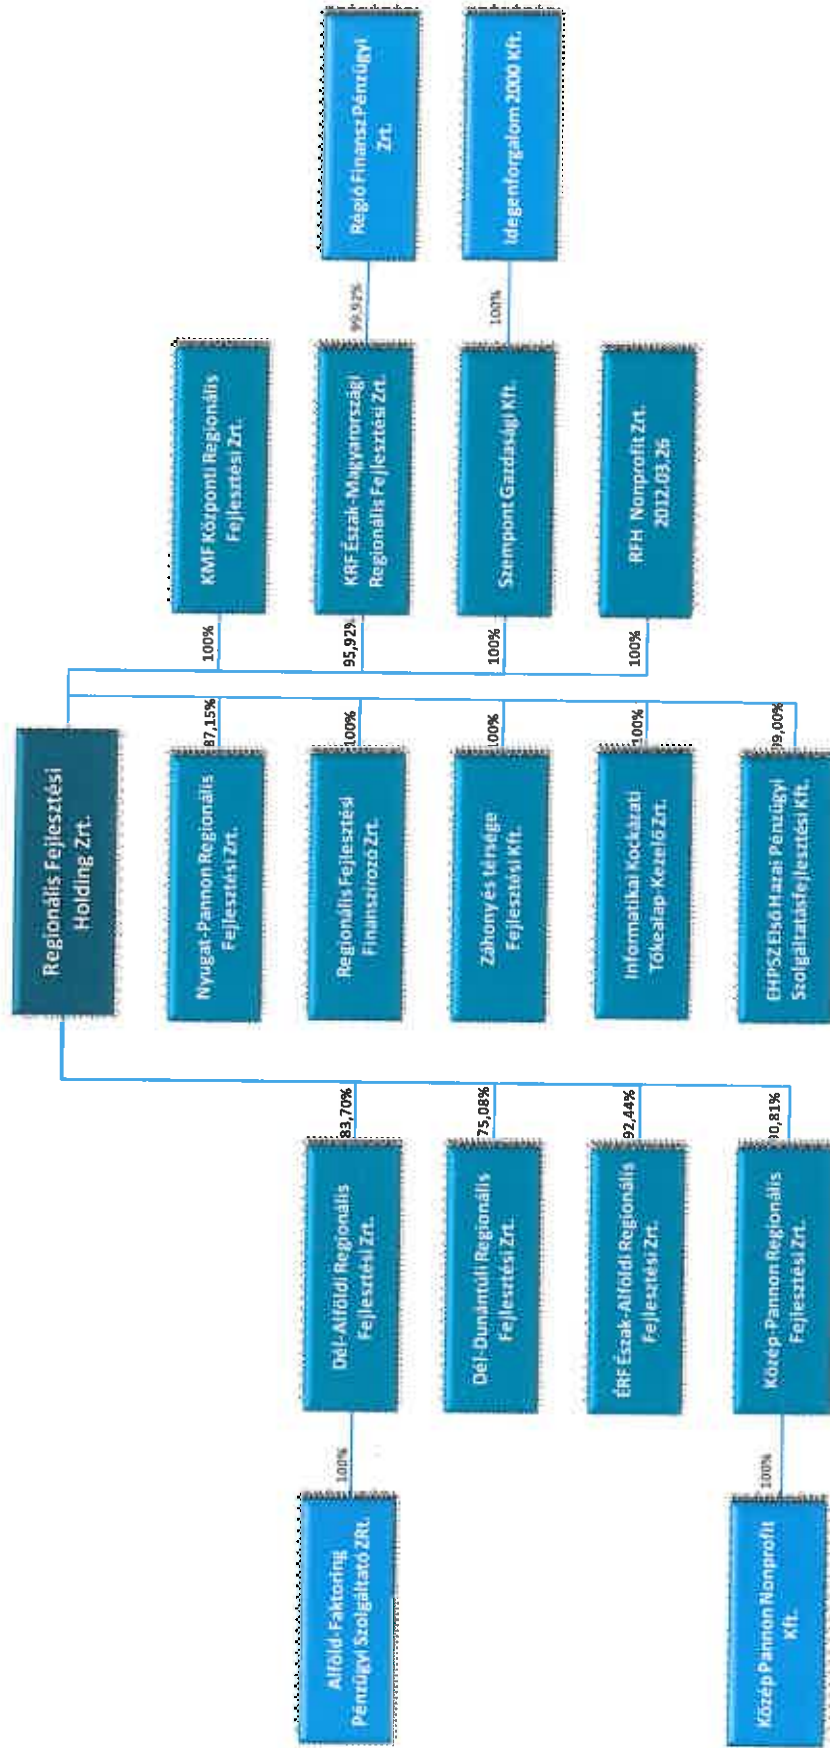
Regionális Fejlesztési Holding Zrt.

100%
KMF Központi Regionális Fejlesztési Zrt.

95,92%
KRF Észak-Magyarországi Regionális Fejlesztési Zrt.

99,92%
Régió Finansz Pénzügyi Zrt.

100%
Szempont Gazdasági Kft.

100%
Idegenforgalom 2000 Kft.

100%
RFH Nonprofit Zrt. 2012.03.26

87,15%
Nyugat-Pannon Regionális Fejlesztési Zrt.

100%
Regionális Fejlesztési Finanszírozó Zrt.

100%
Záhony és térsége Fejlesztési Kft.

100%
Informatikai Kockázati Tőkealap-Kezelő Zrt.

99,00%
EHPSZ Első Hazai Pénzügyi Szolgáltatásfejlesztési Kft.

83,70%
Dél-Alföldi Regionális Fejlesztési Zrt.

100%
Alföld-Faktoring Pénzügyi Szolgáltató ZRt.

75,08%
Dél-Dunántúli Regionális Fejlesztési Zrt.

92,44%
ÉRF Észak-Alföldi Regionális Fejlesztési Zrt.

90,81%
Közép-Pannon Regionális Fejlesztési Zrt.

100%
Közép Pannon Nonprofit Kft.